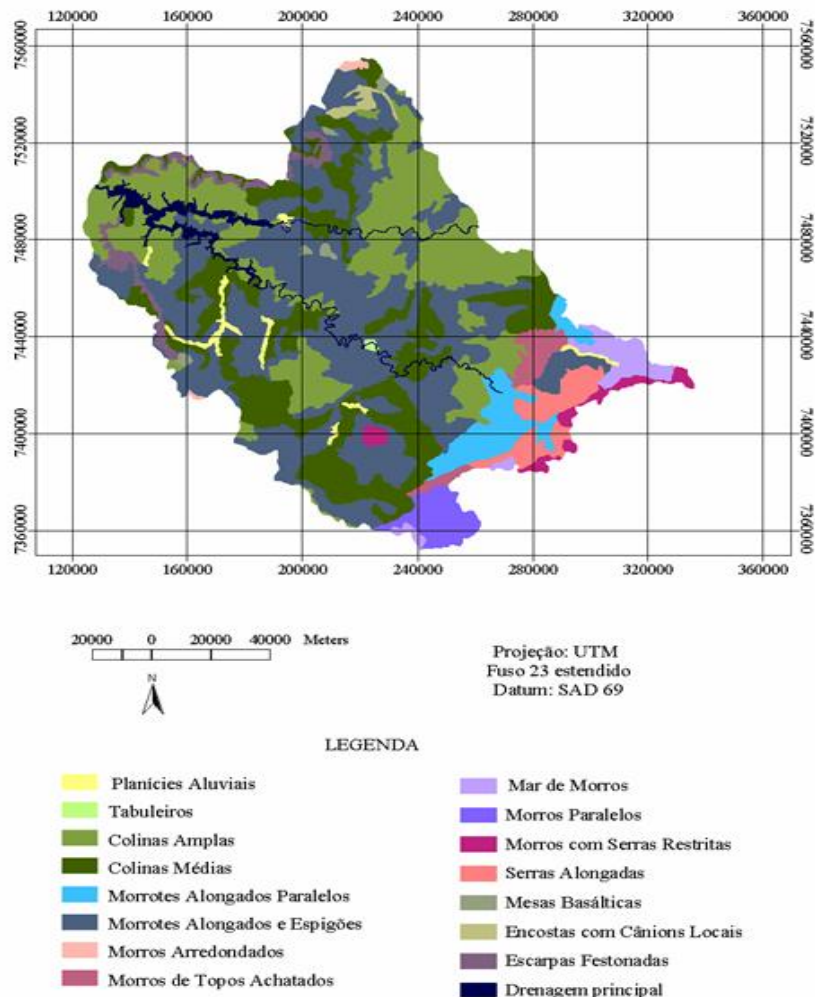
120000 160000 200000 240000 280000 320000 360000

7560000 7520000 7480000 7440000 7400000 7360000

7560000 7520000 7480000 7440000 7400000 7360000

120000 160000 200000 240000 280000 320000 360000

20000 0 20000 40000 Meters

N

Projeção: UTM
Fuso 23 estendido
Datum: SAD 69

LEGENDA

Planícies Aluviais
Tabuleiros
Colinas Amplas
Colinas Médias
Morrotes Alongados Paralelos
Morrotes Alongados e Espigões
Morros Arredondados
Morros de Topos Achatados

Mar de Morros
Morros Paralelos
Morros com Serras Restritas
Serras Alongadas
Mesas Basálticas
Encostas com Cânions Locais
Escarpas Festonadas
Drenagem principal